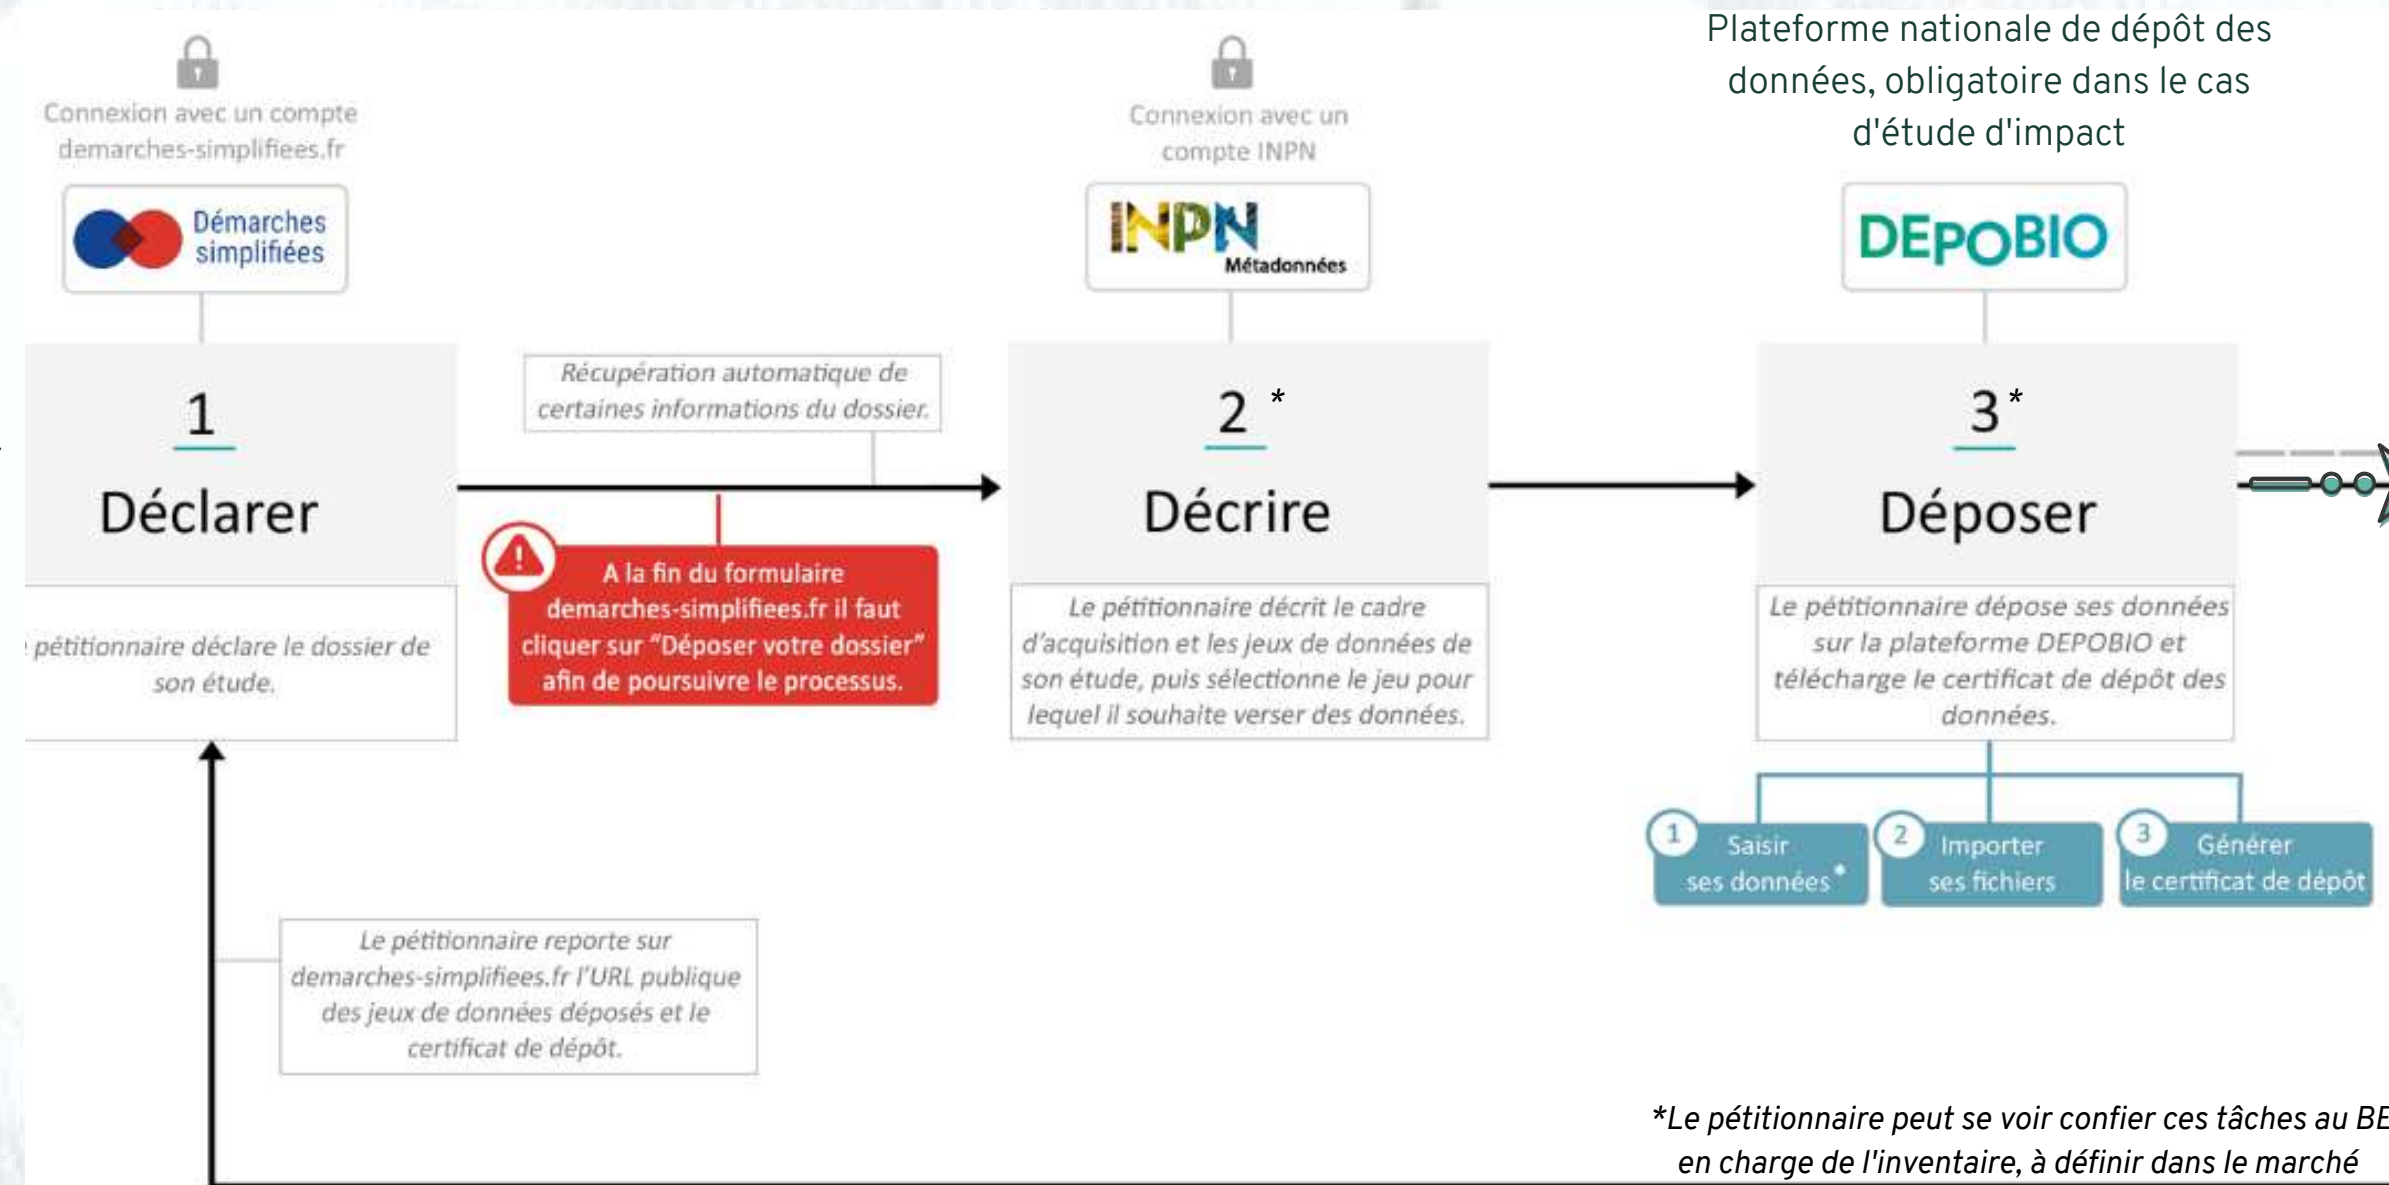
Connexion avec un compte demarches-simplifiees.fr

Démarches simplifiées

Connexion avec un compte INPN

INPN Métadonnées

Plateforme nationale de dépôt des données, obligatoire dans le cas d'étude d'impact

DEPOBIO

1

Déclarer

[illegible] pétitionnaire déclare le dossier de son étude.

Récupération automatique de certaines informations du dossier.

A la fin du formulaire demarches-simplifiees.fr il faut cliquer sur "Déposer votre dossier" afin de poursuivre le processus.

2 *

Décrire

Le pétitionnaire décrit le cadre d'acquisition et les jeux de données de son étude, puis sélectionne le jeu pour lequel il souhaite verser des données.

3 *

Déposer

Le pétitionnaire dépose ses données sur la plateforme DEPOBIO et télécharge le certificat de dépôt des données.

1 Saisir ses données*

2 Importer ses fichiers

3 Générer le certificat de dépôt

Le pétitionnaire reporte sur demarches-simplifiees.fr l'URL publique des jeux de données déposés et le certificat de dépôt.

*Le pétitionnaire peut se voir confier ces tâches au BE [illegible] en charge de l'inventaire, à définir dans le marché